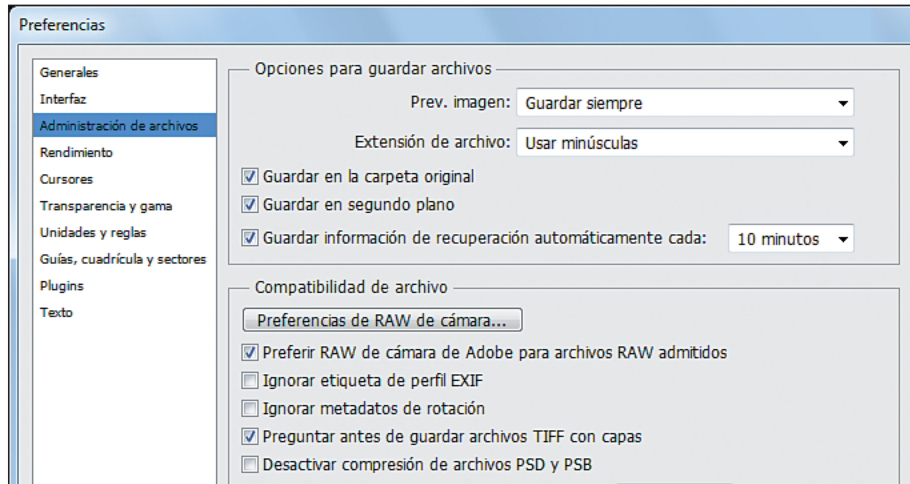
Preferencias

Generales
Interfaz
Administración de archivos
Rendimiento
Cursores
Transparencia y gama
Unidades y reglas
Guías, cuadrícula y sectores
Plugins
Texto

Opciones para guardar archivos

Prev. imagen: Guardar siempre

Extensión de archivo: Usar minúsculas

Guardar en la carpeta original

Guardar en segundo plano

Guardar información de recuperación automáticamente cada: 10 minutos

Compatibilidad de archivo

Preferencias de RAW de cámara...

Preferir RAW de cámara de Adobe para archivos RAW admitidos

Ignorar etiqueta de perfil EXIF

Ignorar metadatos de rotación

Preguntar antes de guardar archivos TIFF con capas

Desactivar compresión de archivos PSD y PSB